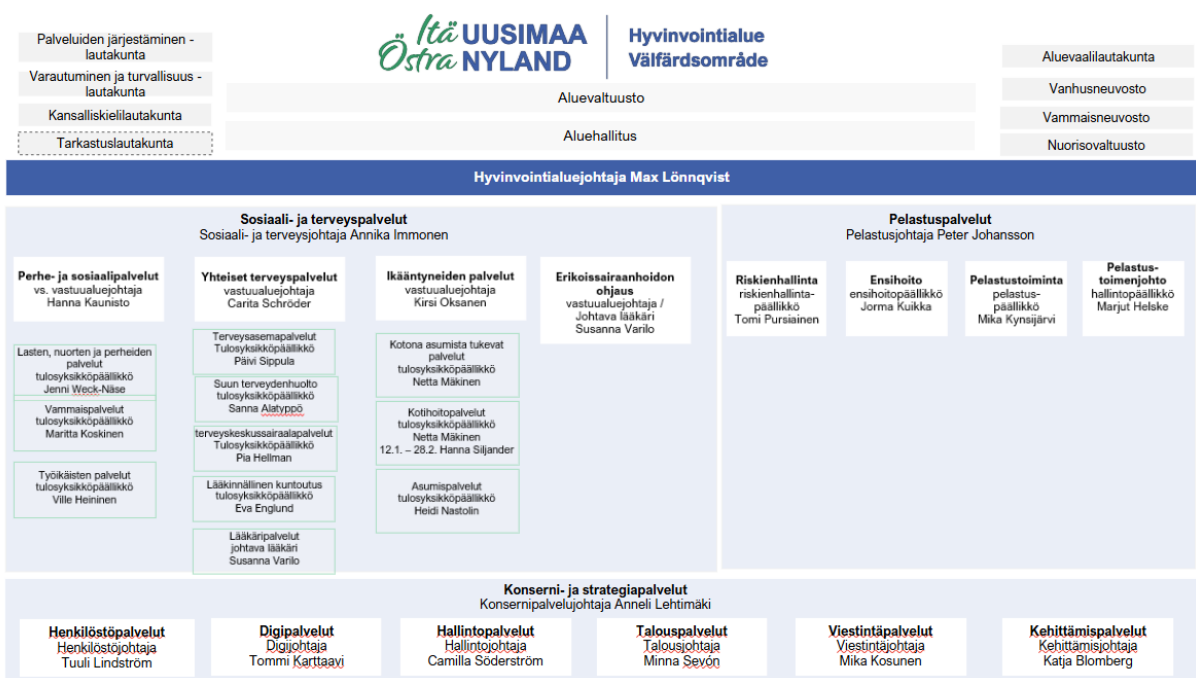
Palveluiden järjestäminen -lautakunta

Varautuminen ja turvallisuus -lautakunta

Kansalliskielilautakunta

Tarkastuslautakunta

Itä UUSIMAA
Östra NYLAND

Hyvinvointialue
Välfärdsområde

Aluevaltuusto

Aluehallitus

Aluevaalilautakunta

Vanhusneuvosto

Vammaisneuvosto

Nuorisovaltuusto

Hyvinvointialuejohtaja Max Lönnqvist

Sosiaali- ja terveyspalvelut
Sosiaali- ja terveysjohtaja Annika Immonen

Perhe- ja sosiaalipalvelut
vs. vastuualuejohtaja
Hanna Kaunisto

Lasten, nuorten ja perheiden palvelut
tulosyksikköpäällikkö
Jenni Weck-Näse

Vammaispalvelut
tulosyksikköpäällikkö
Maritta Koskinen

Työikäisten palvelut
tulosyksikköpäällikkö
Ville Heininen

Yhteiset terveyspalvelut
vastuualuejohtaja
Carita Schröder

Terveysasemapalvelut
Tulosyksikköpäällikkö
Päivi Sippula

Suun terveydenhuolto
tulosyksikköpäällikkö
Sanna Alatyppö

terveyskeskussairaalapalvelut
Tulosyksikköpäällikkö
Pia Hellman

Lääkinnällinen kuntoutus
tulosyksikköpäällikkö
Eva Englund

Lääkäripalvelut
johtava lääkäri
Susanna Varilo

Ikääntyneiden palvelut
vastuualuejohtaja
Kirsi Oksanen

Kotona asumista tukevat palvelut
tulosyksikköpäällikkö
Netta Mäkinen

Kotihoitopalvelut
tulosyksikköpäällikkö
Netta Mäkinen
12.1. – 28.2. Hanna Siljander

Asumispalvelut
tulosyksikköpäällikkö
Heidi Nastolin

Erikoissairaanhoidon ohjaus
vastuualuejohtaja / Johtava lääkäri
Susanna Varilo

Pelastuspalvelut
Pelastusjohtaja Peter Johansson

Riskienhallinta
riskienhallinta-päällikkö
Tomi Pursiainen

Ensihoito
ensihoitopäällikkö
Jorma Kuikka

Pelastustoiminta
pelastus-päällikkö
Mika Kynsijärvi

Pelastus-toimenjohto
hallintopäällikkö
Marjut Helske

Konserni- ja strategiapalvelut
Konsernipalvelujohtaja Anneli Lehtimäki

Henkilöstöpalvelut
Henkilöstöjohtaja
Tuuli Lindström

Digipalvelut
Digijohtaja
Tommi Karttaavi

Hallintopalvelut
Hallintojohtaja
Camilla Söderström

Talouspalvelut
Talousjohtaja
Minna Sevón

Viestintäpalvelut
Viestintäjohtaja
Mika Kosunen

Kehittämispalvelut
Kehittämisjohtaja
Katja Blomberg